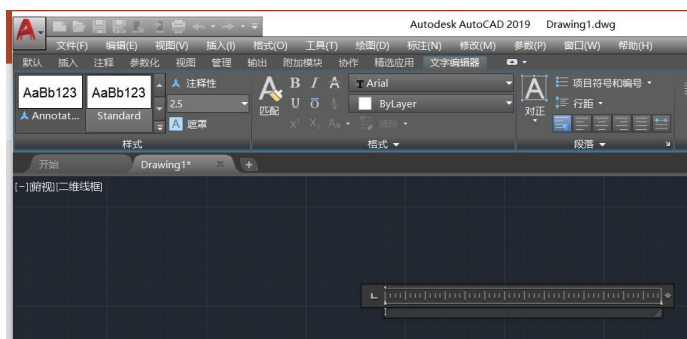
Autodesk AutoCAD 2019 Drawing1.dwg

文件(F) 编辑(E) 视图(V) 插入(I) 格式(O) 工具(T) 绘图(D) 标注(N) 修改(M) 参数(P) 窗口(W) 帮助(H)

默认 插入 注释 参数化 视图 管理 输出 附加模块 协作 精选应用 文字编辑器

AaBb123 AaBb123
Annotat... Standard
注释性
2.5
遮罩
样式

匹配
B I A
U Ō
$X^2$ $X_2$ Aa
Arial
ByLayer
清除
格式

对正
项目符号和编号
行距
段落

开始 Drawing1*

[-][俯视][二维线框]